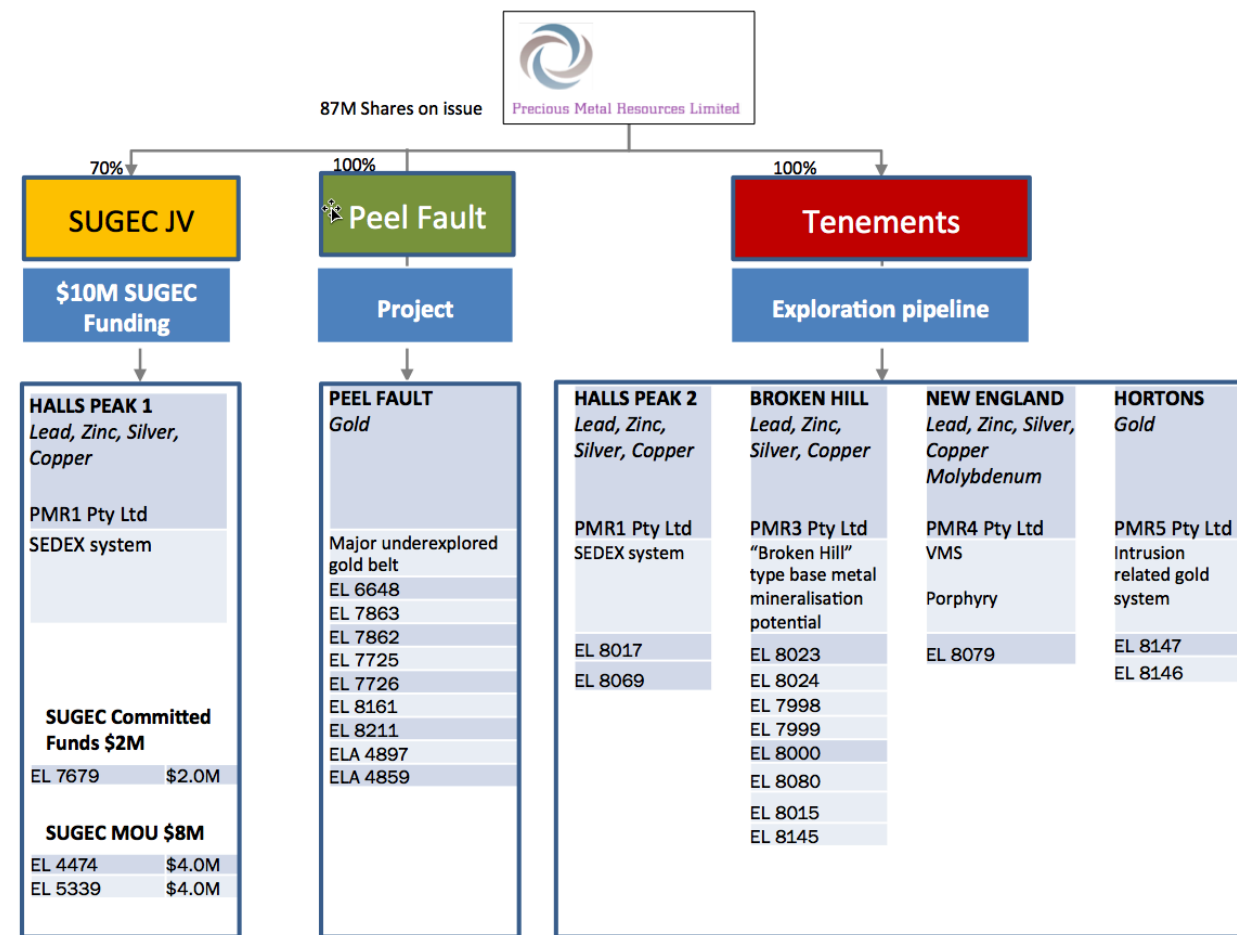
Precious Metal Resources Limited

87M Shares on issue

70%

SUGEC JV

$10M SUGEC Funding

100%

Peel Fault

Project

100%

Tenements

Exploration pipeline

HALLS PEAK 1
*Lead, Zinc, Silver, Copper*

PMR1 Pty Ltd

SEDEX system

SUGEC Committed Funds $2M

| EL 7679 | $2.0M |
|---|---|

SUGEC MOU $8M

| EL 4474 | $4.0M |
|---|---|
| EL 5339 | $4.0M |

PEEL FAULT
*Gold*

Major underexplored gold belt

EL 6648
EL 7863
EL 7862
EL 7725
EL 7726
EL 8161
EL 8211
ELA 4897
ELA 4859

HALLS PEAK 2
*Lead, Zinc, Silver, Copper*

PMR1 Pty Ltd

SEDEX system

EL 8017
EL 8069

BROKEN HILL
*Lead, Zinc, Silver, Copper*

PMR3 Pty Ltd

"Broken Hill" type base metal mineralisation potential

EL 8023
EL 8024
EL 7998
EL 7999
EL 8000
EL 8080
EL 8015
EL 8145

NEW ENGLAND
*Lead, Zinc, Silver, Copper Molybdenum*

PMR4 Pty Ltd

VMS

Porphyry

EL 8079

HORTONS
*Gold*

PMR5 Pty Ltd

Intrusion related gold system

EL 8147
EL 8146